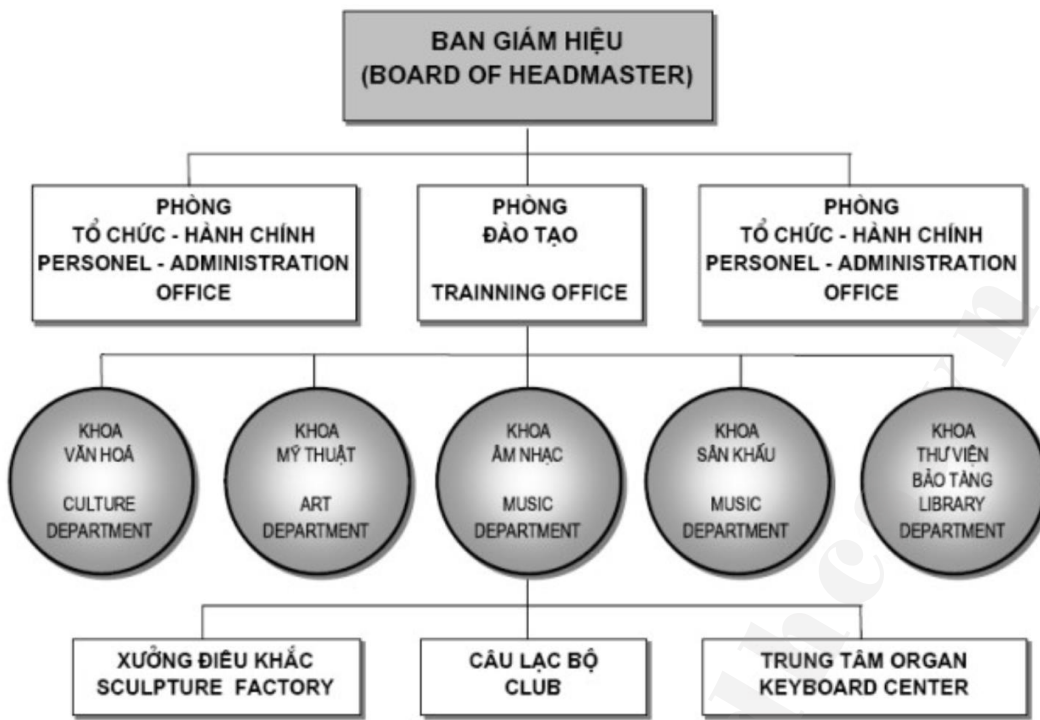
BAN GIÁM HIỆU
(BOARD OF HEADMASTER)

PHÒNG
TỔ CHỨC - HÀNH CHÍNH
PERSONEL - ADMINISTRATION
OFFICE

PHÒNG
ĐÀO TẠO

TRAINNING OFFICE

PHÒNG
TỔ CHỨC - HÀNH CHÍNH
PERSONEL - ADMINISTRATION
OFFICE

KHOA
VĂN HOÁ

CULTURE
DEPARTMENT

KHOA
MỸ THUẬT

ART
DEPARTMENT

KHOA
ÂM NHẠC

MUSIC
DEPARTMENT

KHOA
SÂN KHẤU

MUSIC
DEPARTMENT

KHOA
THƯ VIỆN
BẢO TÀNG
LIBRARY
DEPARTMENT

XƯỞNG ĐIÊU KHẮC
SCULPTURE FACTORY

CÂU LẠC BỘ
CLUB

TRUNG TÂM ORGAN
KEYBOARD CENTER